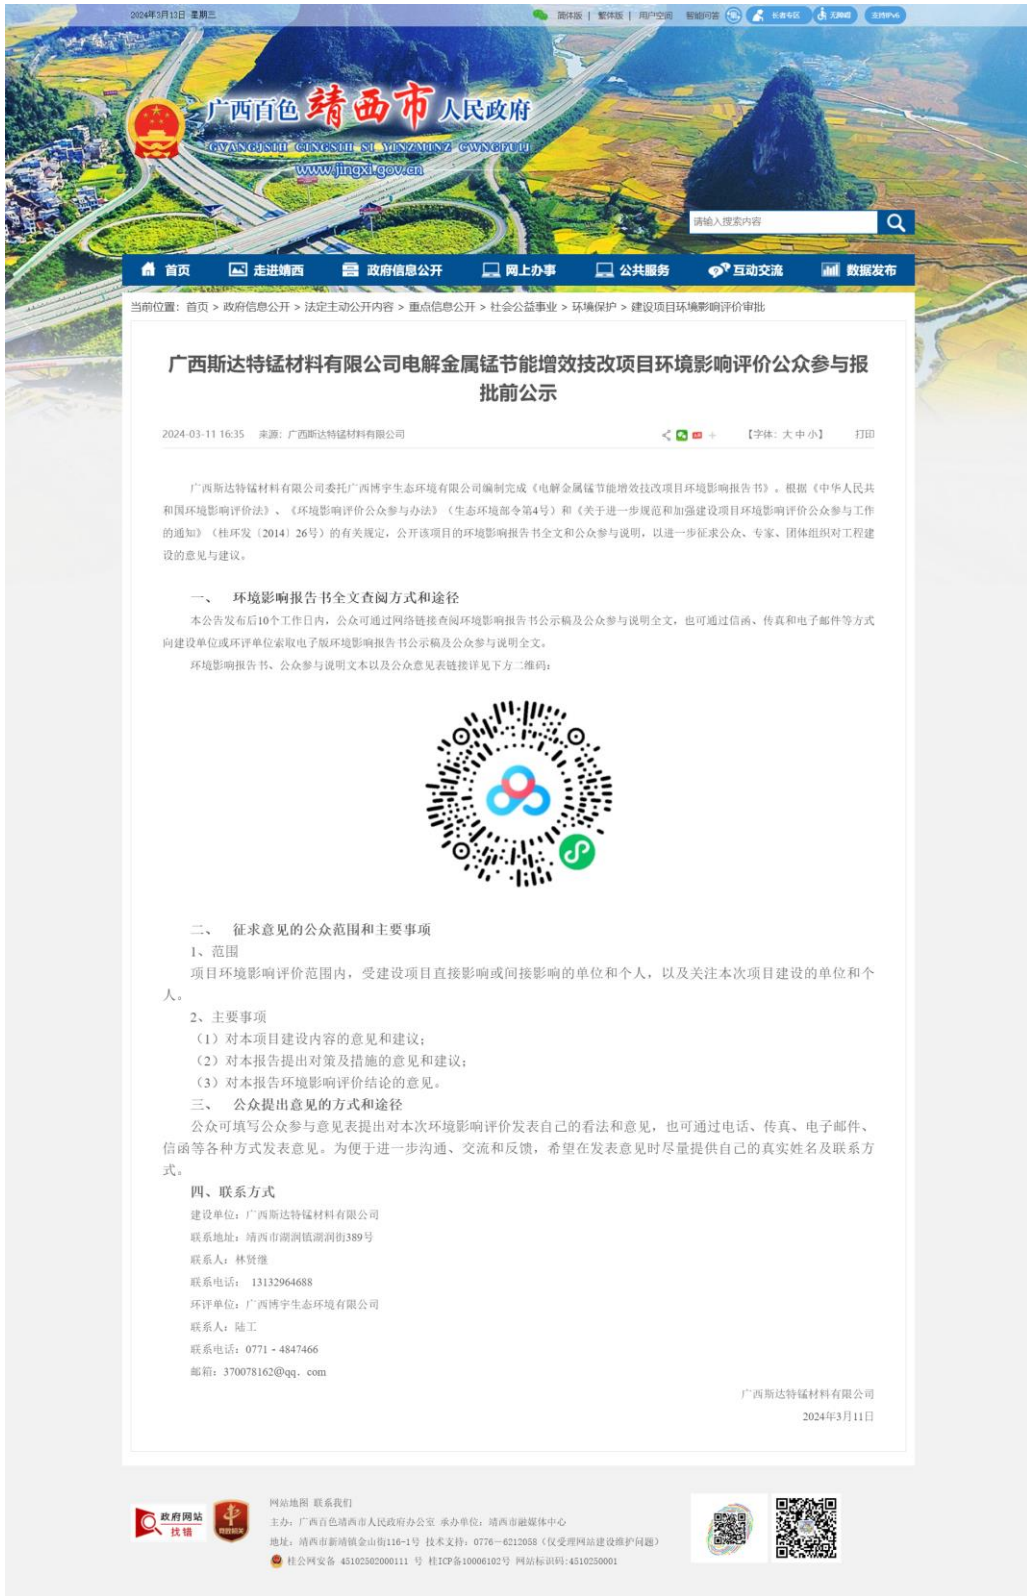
2024年3月13日 星期三

简体版 | 繁体版 | 用户空间 | 智能问答 | 长者专区 | 无障碍 | 支持IPv6

广西百色 靖西市 人民政府

GVANGJSIH CINGSIH SI YINZMINZ CWNGFUJ

www.jingxi.gov.cn

请输入搜索内容

首页 走进靖西 政府信息公开 网上办事 公共服务 互动交流 数据发布

当前位置：首页 > 政府信息公开 > 法定主动公开内容 > 重点信息公开 > 社会公益事业 > 环境保护 > 建设项目环境影响评价审批

广西斯达特锰材料有限公司电解金属锰节能增效技改项目环境影响评价公众参与报批前公示

2024-03-11 16:35 来源：广西斯达特锰材料有限公司 【字体：大 中 小】 打印

广西斯达特锰材料有限公司委托广西博宇生态环境有限公司编制完成《电解金属锰节能增效技改项目环境影响报告书》。根据《中华人民共和国环境影响评价法》、《环境影响评价公众参与办法》（生态环境部令第4号）和《关于进一步规范和加强建设项目环境影响评价公众参与工作的通知》（桂环发〔2014〕26号）的有关规定，公开该项目的环境影响报告书全文和公众参与说明，以进一步征求公众、专家、团体组织对工程建设的意见与建议。

一、 环境影响报告书全文查阅方式和途径

本公告发布后10个工作日内，公众可通过网络链接查阅环境影响报告书公示稿及公众参与说明全文，也可通过信函、传真和电子邮件等方式向建设单位或环评单位索取电子版环境影响报告书公示稿及公众参与说明全文。

环境影响报告书、公众参与说明文本以及公众意见表链接详见下方二维码：

二、 征求意见的公众范围和主要事项

1、范围

项目环境影响评价范围内，受建设项目直接影响或间接影响的单位和个人，以及关注本次项目建设的单位和个人。

2、主要事项

（1）对本项目建设内容的意见和建议；

（2）对本报告提出对策及措施的意见和建议；

（3）对本报告环境影响评价结论的意见。

三、 公众提出意见的方式和途径

公众可填写公众参与意见表提出对本次环境影响评价发表自己的看法和意见，也可通过电话、传真、电子邮件、信函等各种方式发表意见。为便于进一步沟通、交流和反馈，希望在发表意见时尽量提供自己的真实姓名及联系方式。

四、联系方式

建设单位：广西斯达特锰材料有限公司

联系地址：靖西市湖润镇湖润街389号

联系人：林贤继

联系电话： 13132964688

环评单位：广西博宇生态环境有限公司

联系人：陆工

联系电话：0771－4847466

邮箱：370078162@qq．com

广西斯达特锰材料有限公司

2024年3月11日

政府网站 找错

网站地图 联系我们

主办：广西百色靖西市人民政府办公室 承办单位：靖西市融媒体中心

地址：靖西市新靖镇金山街116-1号 技术支持：0776－6212058（仅受理网站建设维护问题）

桂公网安备 45102502000111 号 桂ICP备10006102号 网站标识码:4510250001